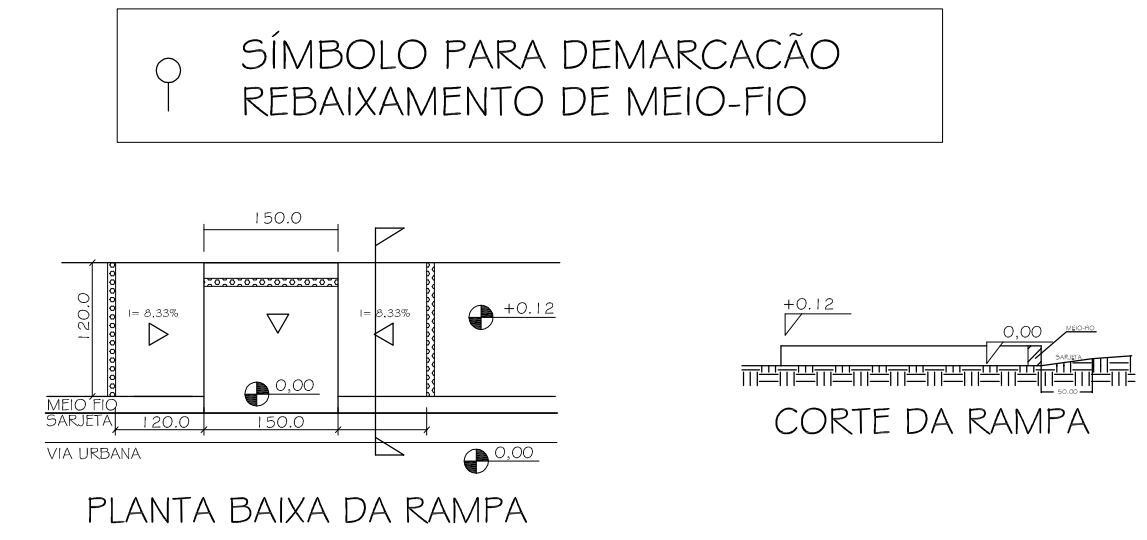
SÍMBOLO PARA DEMARCACÃO
REBAIXAMENTO DE MEIO-FIO

150.0

120.0

I= 8,33%

I= 8,33%

+0.12

0,00

MEIO FIO
SARJETA

120.0

150.0

VIA URBANA

0,00

PLANTA BAIXA DA RAMPA

+0.12

0,00

MEIO-FIO

SARJETA

50.00

CORTE DA RAMPA